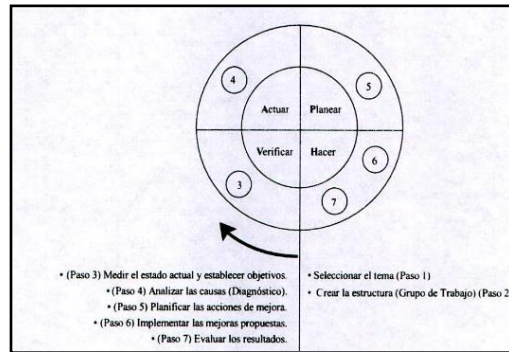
4

Actuar

Planear

5

Verificar

Hacer

6

3

7

• (Paso 3) Medir el estado actual y establecer objetivos.
• (Paso 4) Analizar las causas (Diagnóstico).
• (Paso 5) Planificar las acciones de mejora.
• (Paso 6) Implementar las mejoras propuestas.
• (Paso 7) Evaluar los resultados.

• Seleccionar el tema (Paso 1)
• Crear la estructura (Grupo de Trabajo) (Paso 2